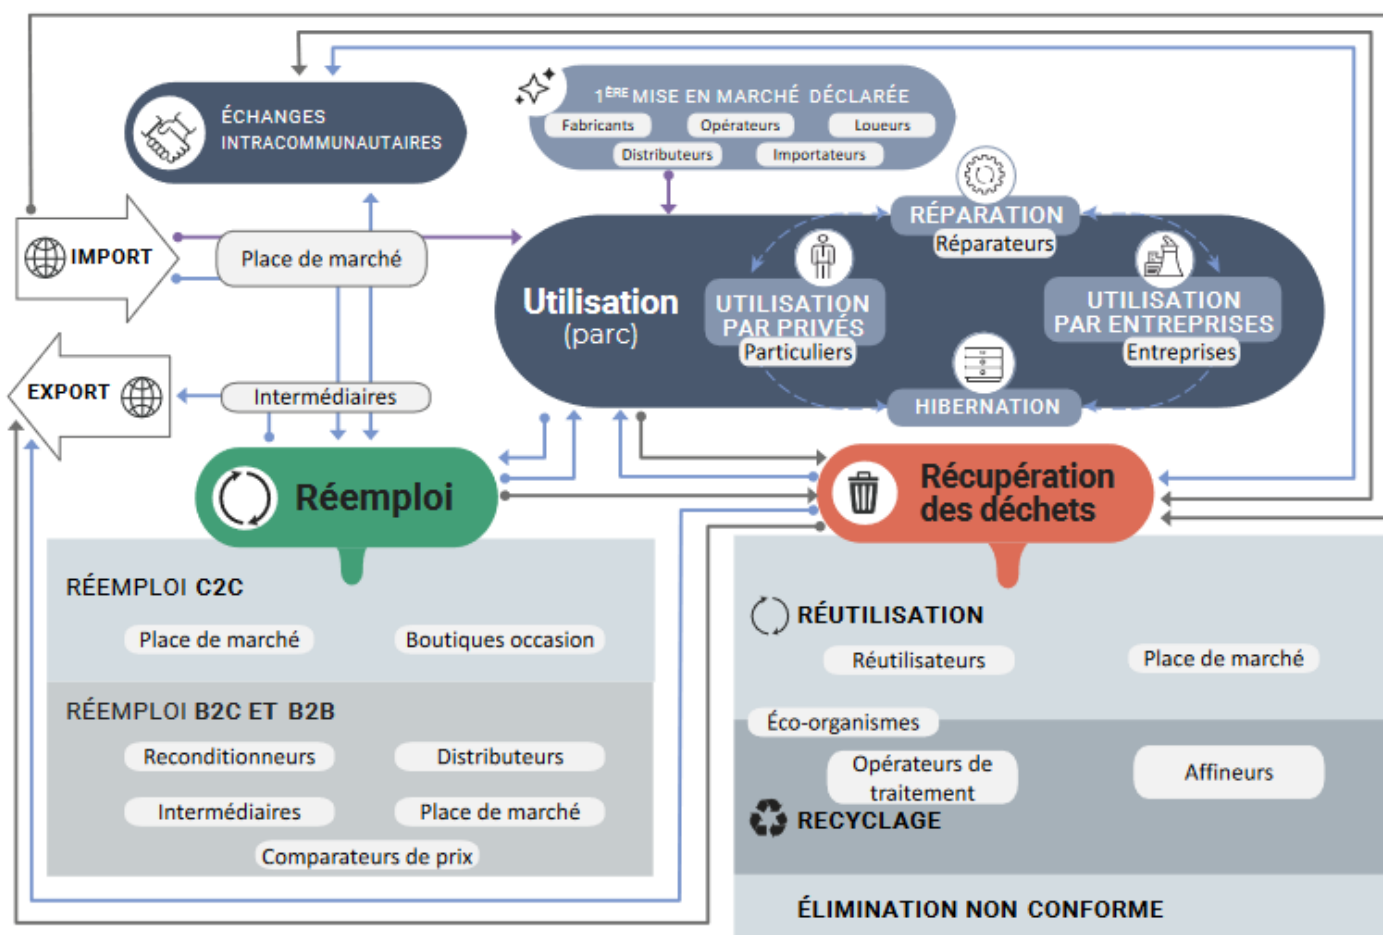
ÉCHANGES INTRACOMMUNAUTAIRES

1ÈRE MISE EN MARCHÉ DÉCLARÉE
Fabricants
Opérateurs
Loueurs
Distributeurs
Importateurs

IMPORT
Place de marché

EXPORT
Intermédiaires

Utilisation
(parc)

RÉPARATION
Réparateurs

UTILISATION PAR PRIVÉS
Particuliers

UTILISATION PAR ENTREPRISES
Entreprises

HIBERNATION

Réemploi

Récupération des déchets

RÉEMPLOI C2C
Place de marché
Boutiques occasion

RÉEMPLOI B2C ET B2B
Reconditionneurs
Distributeurs
Intermédiaires
Place de marché
Comparateurs de prix

RÉUTILISATION
Réutilisateurs
Place de marché
Éco-organismes
Opérateurs de traitement
Affineurs
RECYCLAGE

ÉLIMINATION NON CONFORME